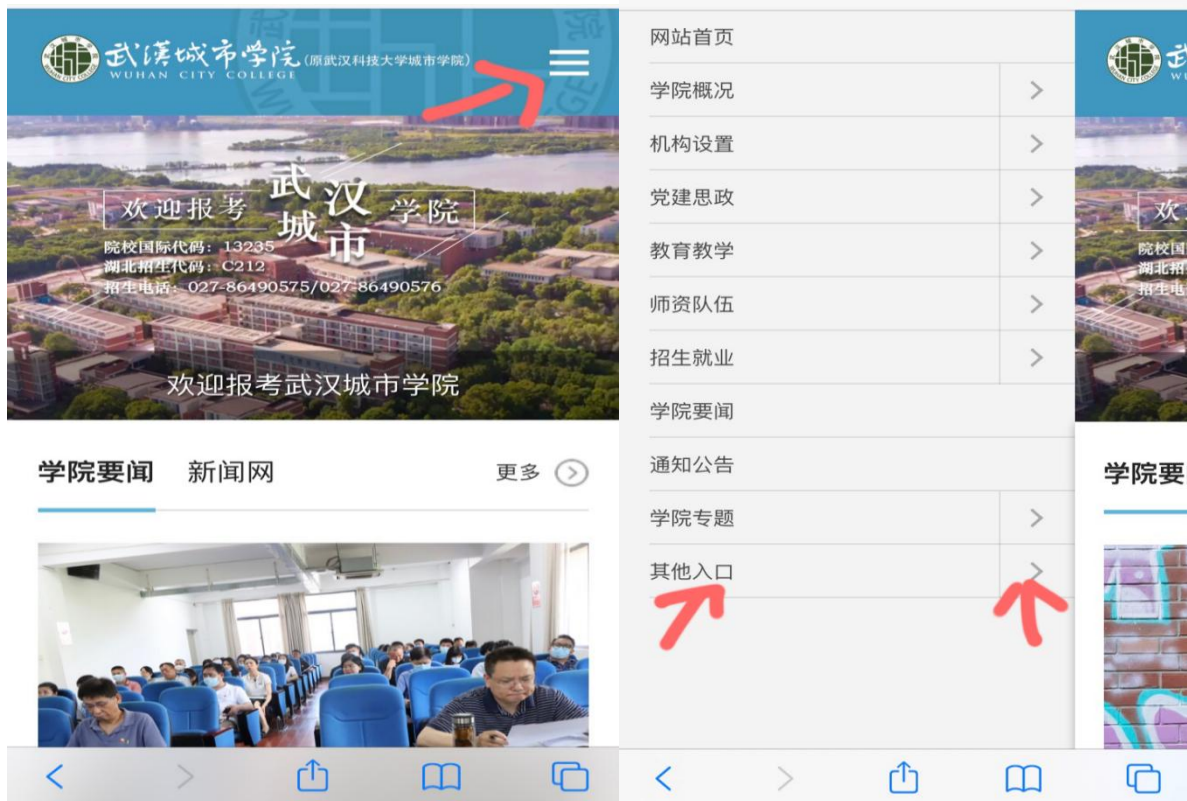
武汉城市学院 WUHAN CITY COLLEGE (原武汉科技大学城市学院)

欢迎报考 武汉城市 学院
院校国际代码：13235
湖北招生代码：C212
招生电话：027-86490575/027-86490576

欢迎报考武汉城市学院

学院要闻 新闻网 更多

网站首页
学院概况
机构设置
党建思政
教育教学
师资队伍
招生就业
学院要闻
通知公告
学院专题
其他入口

武
欢
院校国
湖北招
招生电

学院要